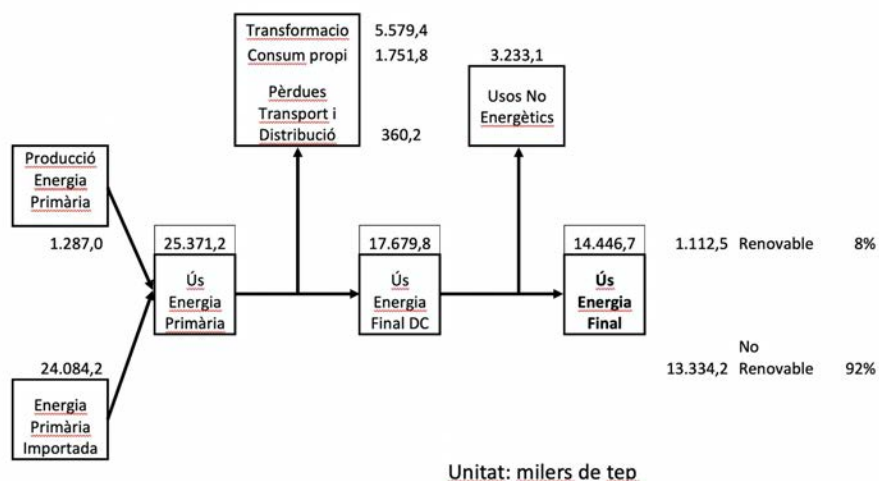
Transformacio 5.579,4
Consum propi 1.751,8
Pèrdues Transport i Distribució 360,2

3.233,1
Usos No Energètics

Producció Energia Primària
1.287,0

25.371,2
Ús Energia Primària

17.679,8
Ús Energia Final DC

14.446,7
Ús Energia Final

1.112,5 Renovable 8%

No
13.334,2 Renovable 92%

24.084,2
Energia Primària Importada

Unitat: milers de tep